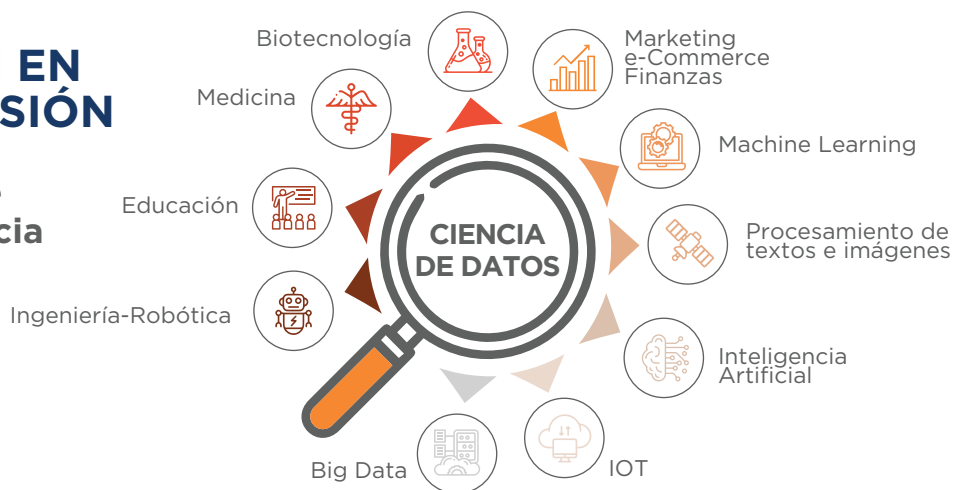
EN
SIÓN

cia

Biotecnología

Marketing
e-Commerce
Finanzas

Medicina

Machine Learning

Educación

CIENCIA
DE DATOS

Procesamiento de
textos e imágenes

Ingeniería-Robótica

Inteligencia
Artificial

Big Data

IOT